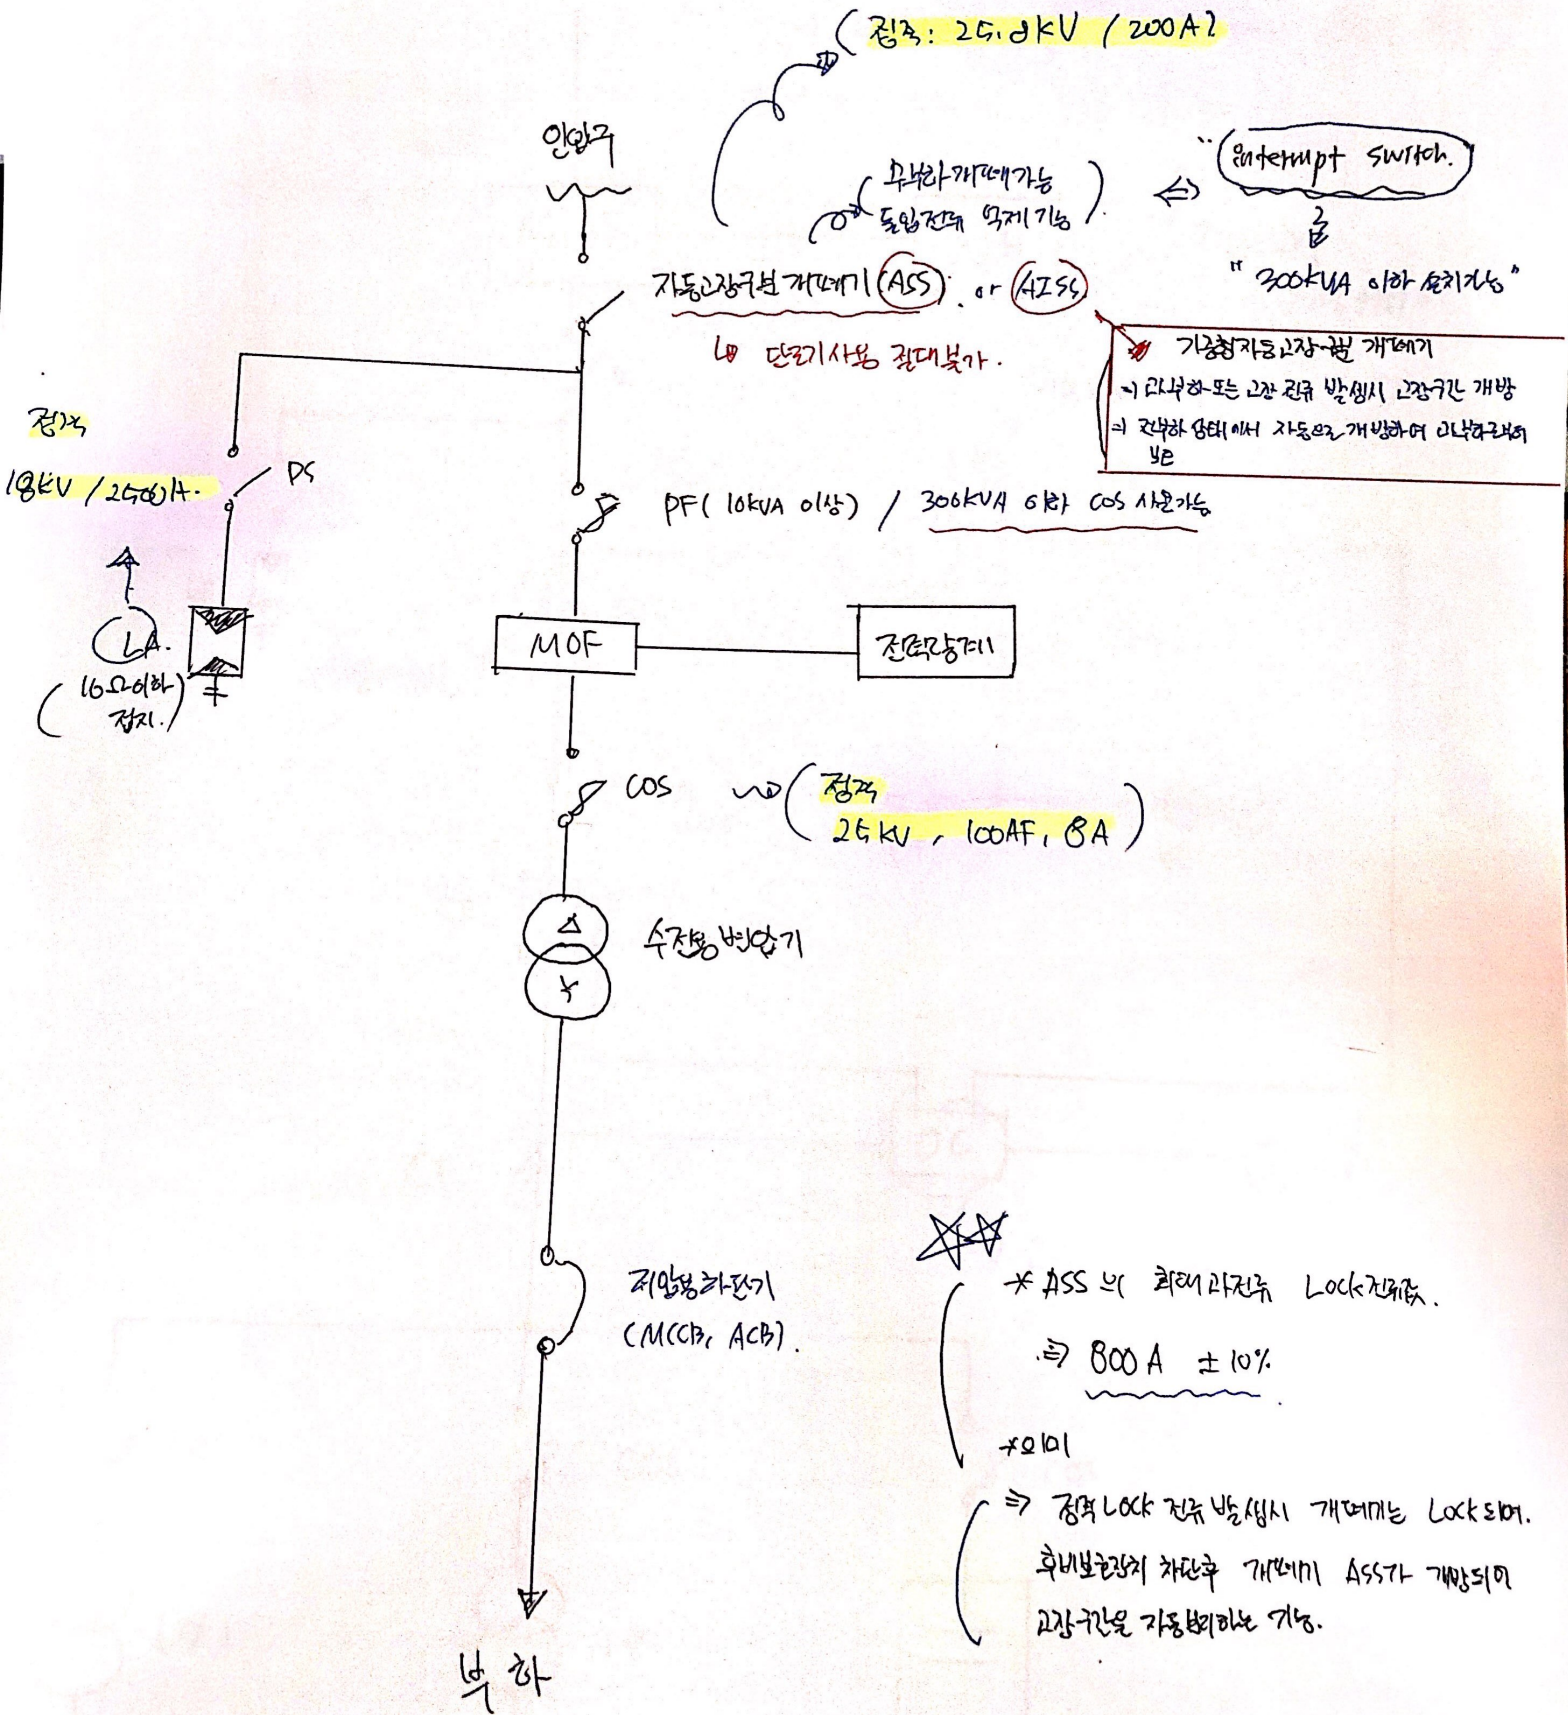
(정격: 25.8kV / 200A)

인입구

(무부하 개폐 가능 돌입전류 억제 기능) ⇔ "Interrupt switch."

"300kVA 이하 설치가능"

자동고장구분개폐기 (ASS) . or (AISS)

단로기사용 절대불가.

기중절연자동고장구분 개폐기
→ 과부하 또는 고장 전류 발생시 고장구간 개방
→ 전부하 상태에서 자동으로 개방하여 과부하 보호

정격
18kV / 2500A.

DS

LA.
(10Ω이하 접지.)

PF (10kVA 이상) / 300kVA 이하 COS 사용가능

MOF

전력량계

COS

(정격 25kV, 100AF, 8A)

수전용 변압기

저압용 차단기 (MCCB, ACB).

부하

* ASS의 최대과전류 Lock 전류값.
⇒ 800A ±10%
*의미
⇒ 정격 Lock 전류 발생시 개폐기는 Lock되며 후비보호장치 차단후 개폐기 ASS가 개방되어 고장구간을 자동분리하는 기능.